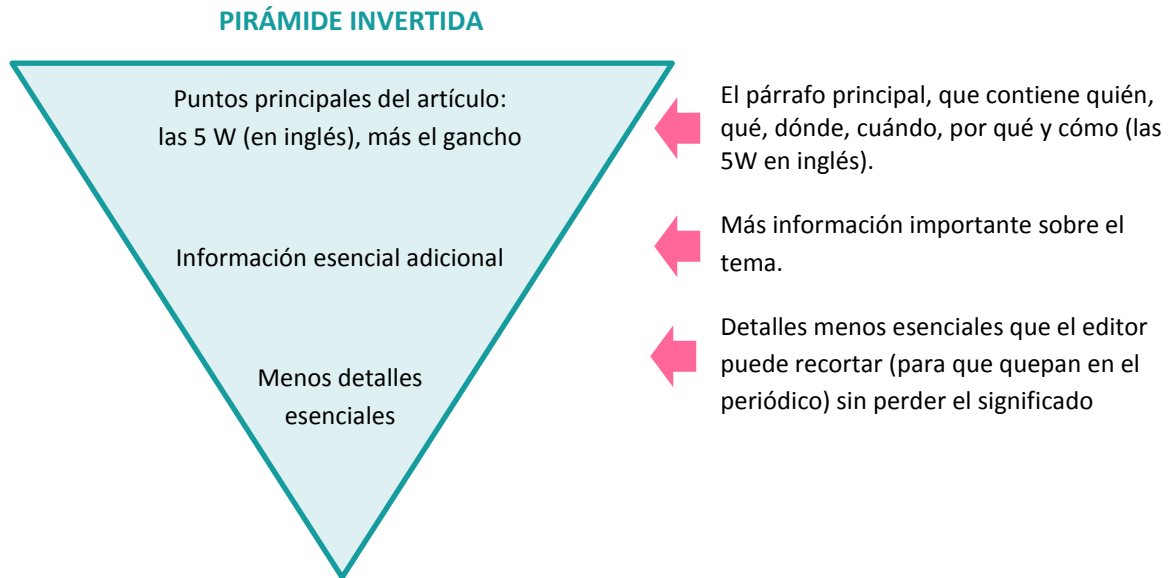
PIRÁMIDE INVERTIDA

Puntos principales del artículo: las 5 W (en inglés), más el gancho

El párrafo principal, que contiene quién, qué, dónde, cuándo, por qué y cómo (las 5W en inglés).

Información esencial adicional

Más información importante sobre el tema.

Menos detalles esenciales

Detalles menos esenciales que el editor puede recortar (para que quepan en el periódico) sin perder el significado